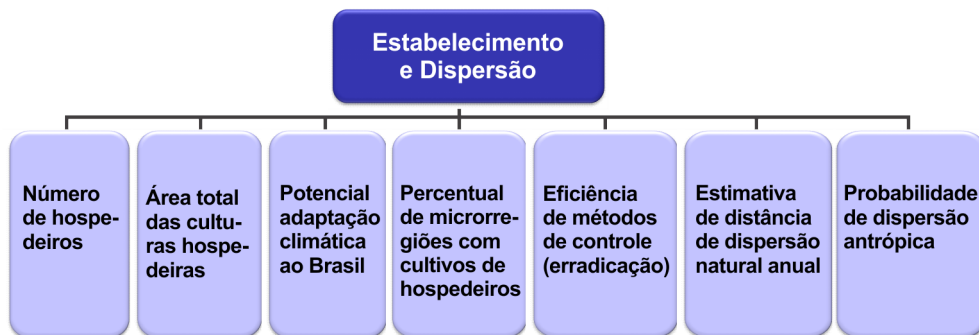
Estabelecimento e Dispersão

Número de hospedeiros

Área total das culturas hospedeiras

Potencial adaptação climática ao Brasil

Percentual de microrregiões com cultivos de hospedeiros

Eficiência de métodos de controle (erradicação)

Estimativa de distância de dispersão natural anual

Probabilidade de dispersão antrópica